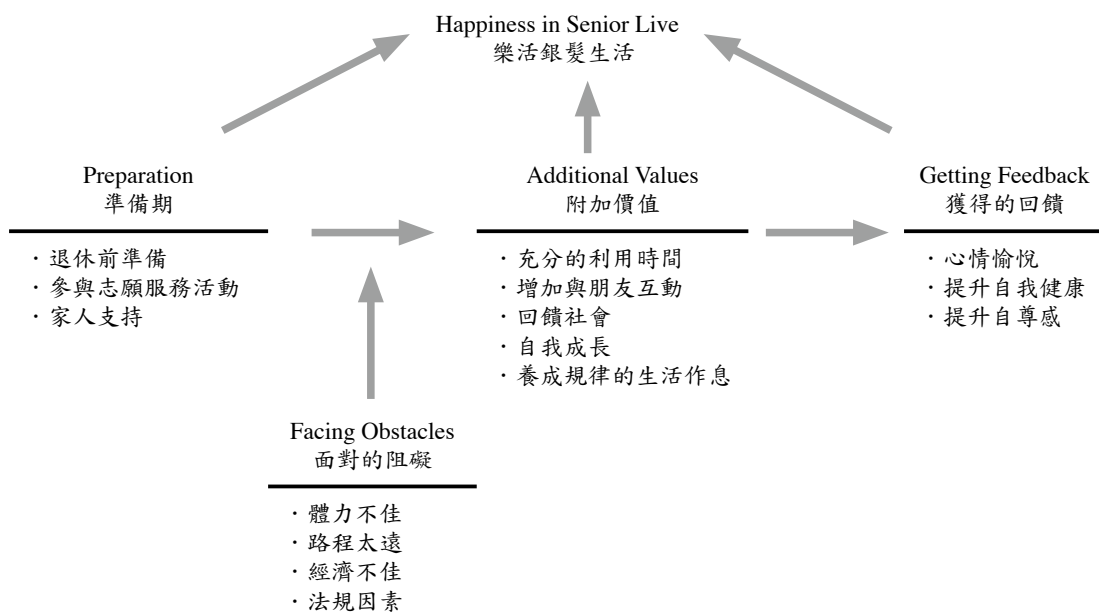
Happiness in Senior Live
樂活銀髮生活

Preparation
準備期

· 退休前準備
· 參與志願服務活動
· 家人支持

Additional Values
附加價值

· 充分的利用時間
· 增加與朋友互動
· 回饋社會
· 自我成長
· 養成規律的生活作息

Getting Feedback
獲得的回饋

· 心情愉悅
· 提升自我健康
· 提升自尊感

Facing Obstacles
面對的阻礙

· 體力不佳
· 路程太遠
· 經濟不佳
· 法規因素